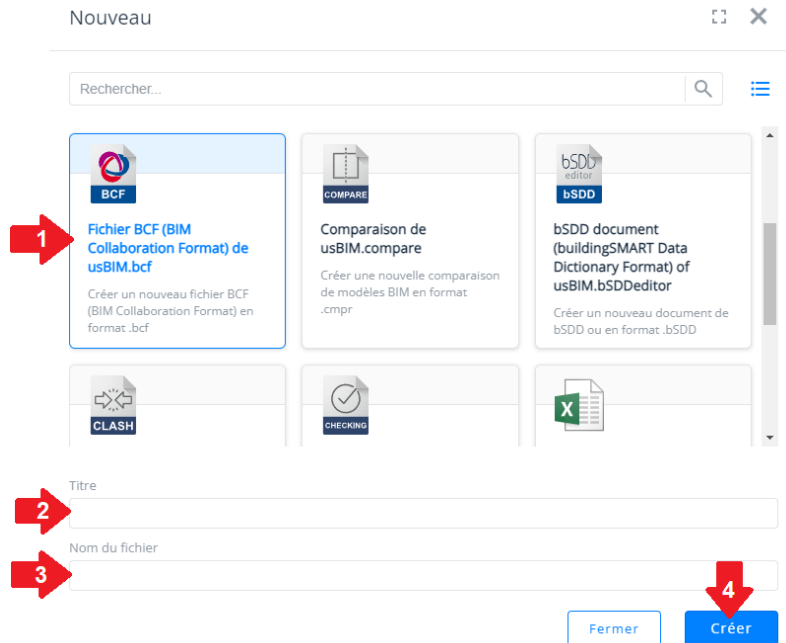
Nouveau

Rechercher...

1

BCF

Fichier BCF (BIM Collaboration Format) de usBIM.bcf

Créer un nouveau fichier BCF (BIM Collaboration Format) en format .bcf

COMPARE

Comparaison de usBIM.compare

Créer une nouvelle comparaison de modèles BIM en format .cmpr

bSDD editor

bSDD

bSDD document (buildingSMART Data Dictionary Format) of usBIM.bSDDeditor

Créer un nouveau document de bSDD ou en format .bSDD

CLASH

CHECKING

X

Titre

2

Nom du fichier

3

4

Fermer

Créer